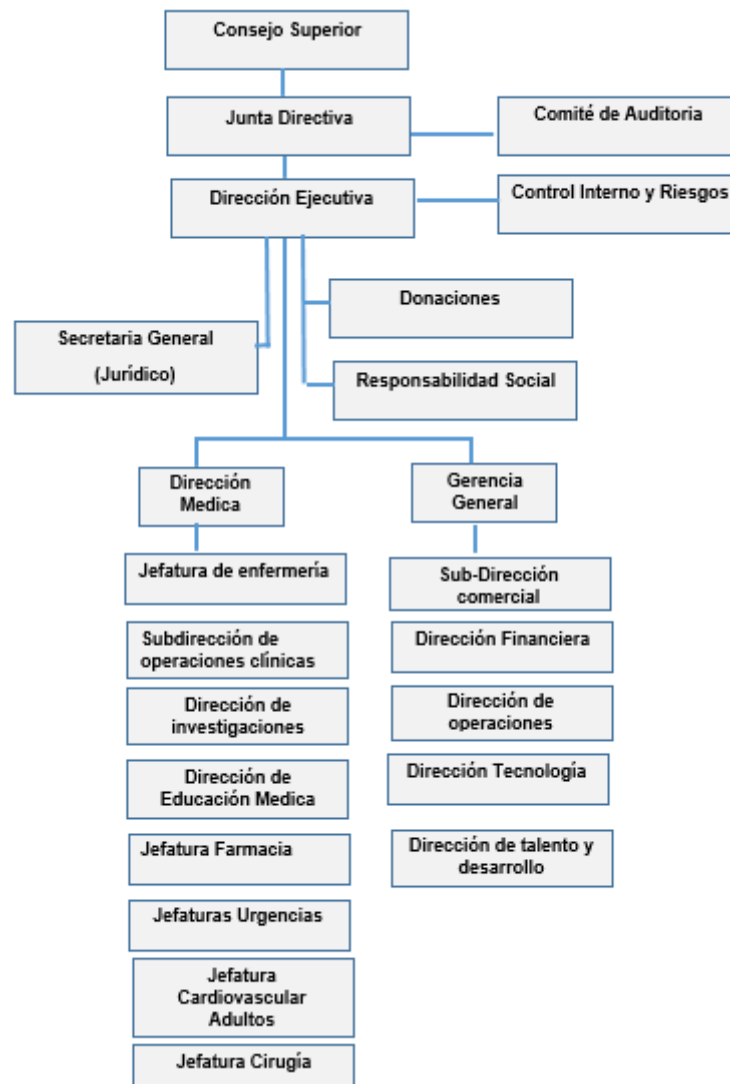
Consejo Superior

Junta Directiva

Comité de Auditoria

Dirección Ejecutiva

Control Interno y Riesgos

Donaciones

Secretaria General (Jurídico)

Responsabilidad Social

Dirección Medica

Gerencia General

Jefatura de enfermería

Subdirección de operaciones clínicas

Dirección de investigaciones

Dirección de Educación Medica

Jefatura Farmacia

Jefaturas Urgencias

Jefatura Cardiovascular Adultos

Jefatura Cirugía

Sub-Dirección comercial

Dirección Financiera

Dirección de operaciones

Dirección Tecnología

Dirección de talento y desarrollo